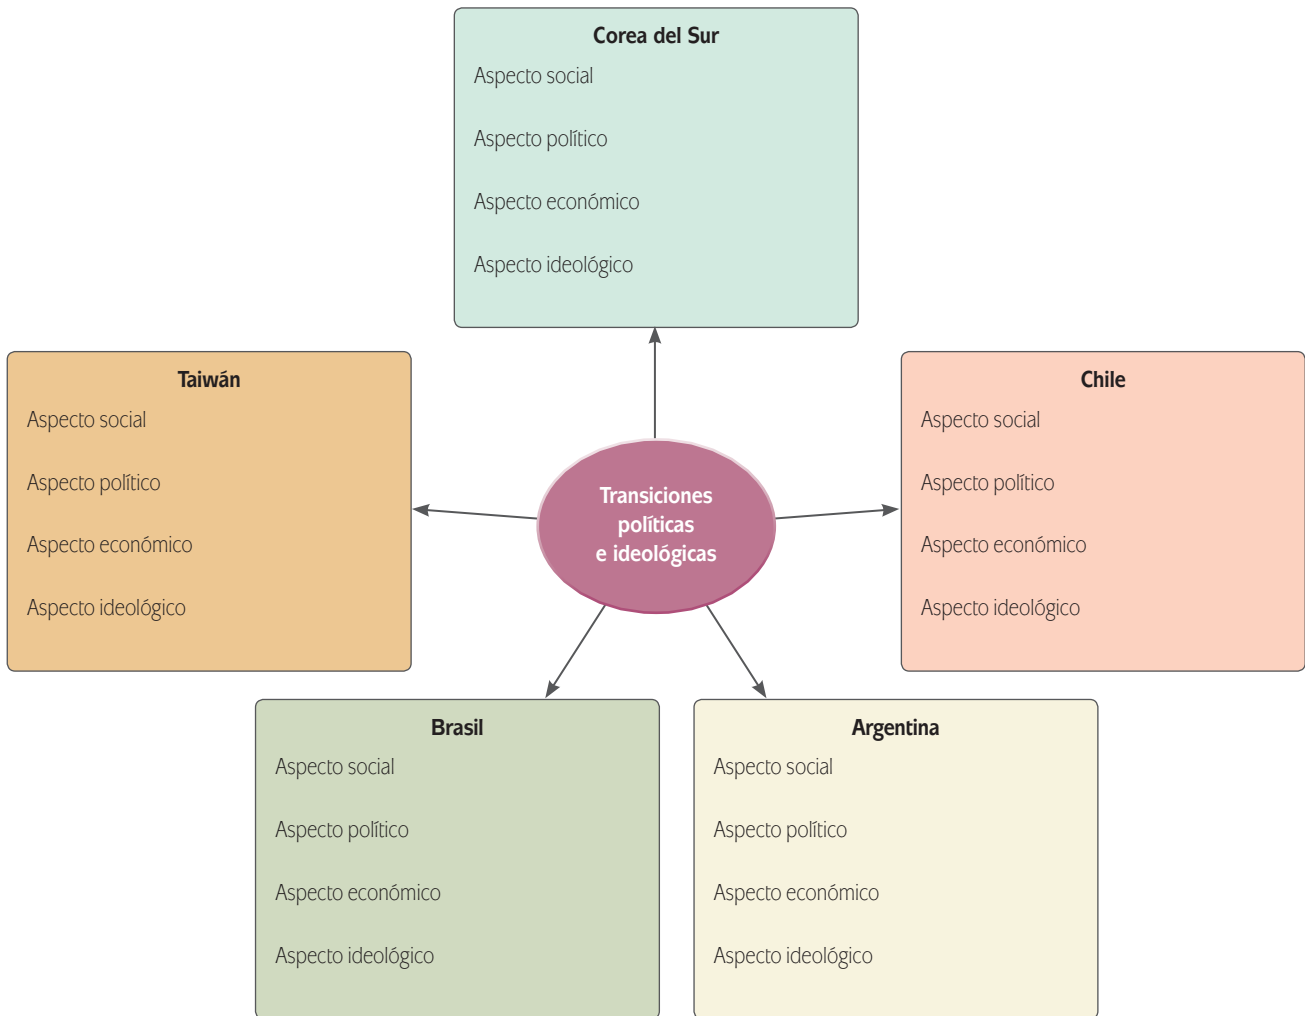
Corea del Sur
Aspecto social

Aspecto político

Aspecto económico

Aspecto ideológico

Taiwán
Aspecto social

Aspecto político

Aspecto económico

Aspecto ideológico

Transiciones políticas e ideológicas

Chile
Aspecto social

Aspecto político

Aspecto económico

Aspecto ideológico

Brasil
Aspecto social

Aspecto político

Aspecto económico

Aspecto ideológico

Argentina
Aspecto social

Aspecto político

Aspecto económico

Aspecto ideológico